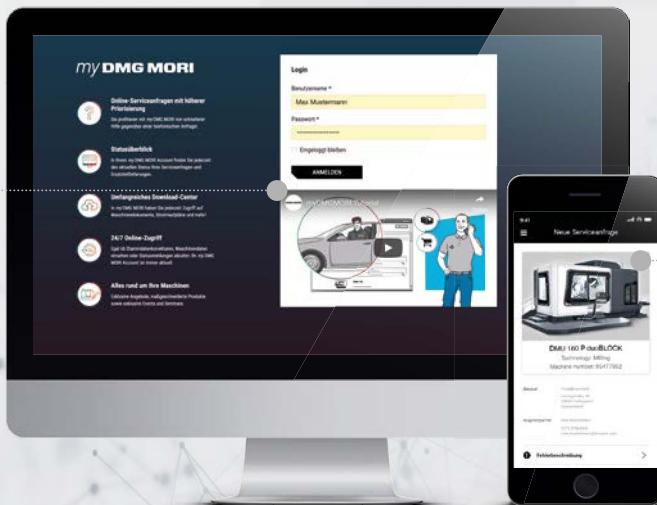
my DMG MORI

Online-Serviceanfragen mit höherer Priorisierung
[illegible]

Statusüberblick
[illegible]

Umfangreiches Download-Center
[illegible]

24/7 Online-Zugriff
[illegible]

Alles rund um Ihre Maschinen
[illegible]

Login

Benutzername *
Max Mustermann

Passwort *
••••••••••••••••

Eingeloggt bleiben

ANMELDEN

my DMG MORI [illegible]

9:41

Neue Serviceanfrage

DMU 160 P duoBLOCK
Technology: Milling
Machine number: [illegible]

Betreiber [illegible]

Ansprechpartner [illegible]

Fehlerbeschreibung